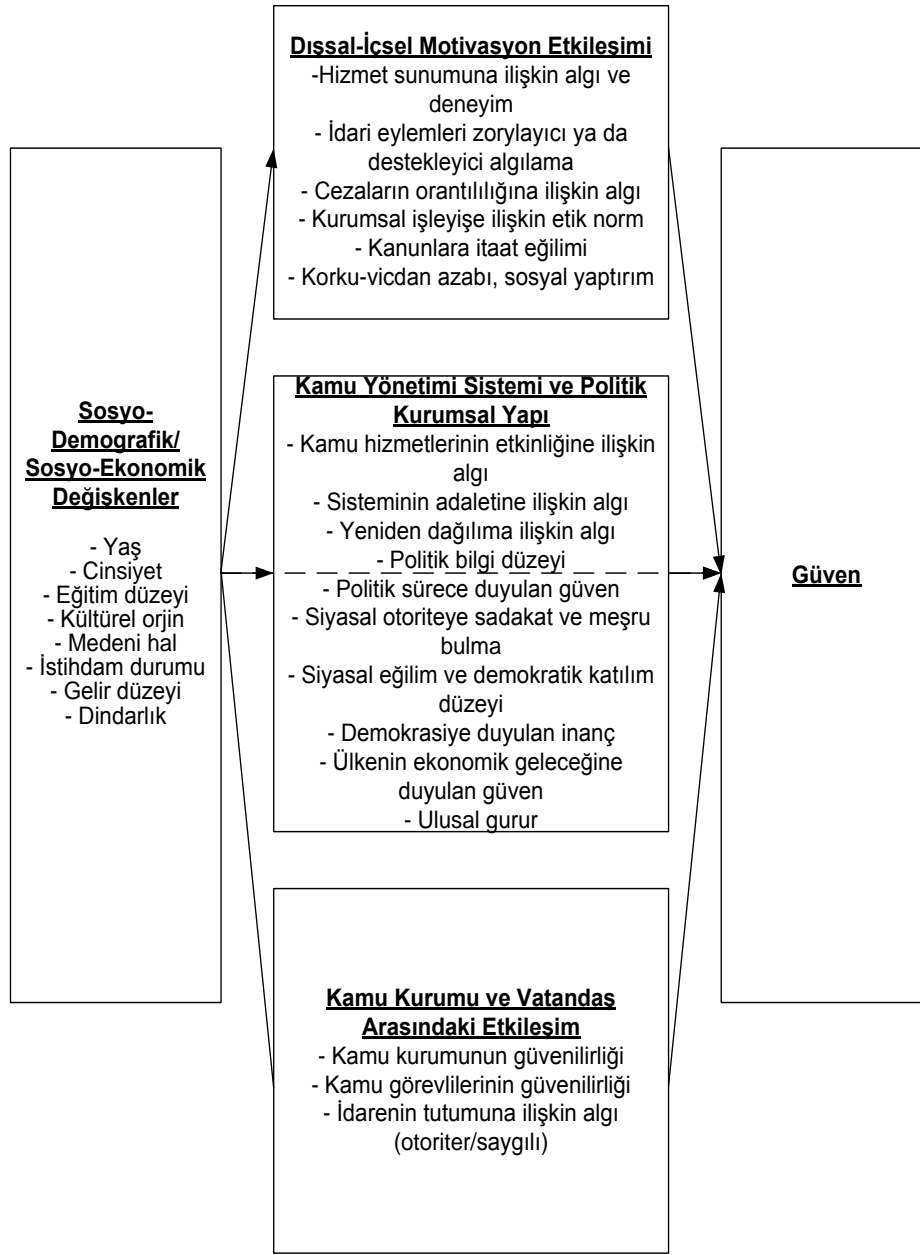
Sosyo-Demografik/ Sosyo-Ekonomik Değişkenler

- Yaş
- Cinsiyet
- Eğitim düzeyi
- Kültürel orjin
- Medeni hal
- İstihdam durumu
- Gelir düzeyi
- Dindarlık

Dışsal-İçsel Motivasyon Etkileşimi
-Hizmet sunumuna ilişkin algı ve deneyim
- İdari eylemleri zorylayıcı ya da destekleyici algılama
- Cezaların orantılılığına ilişkin algı
- Kurumsal işleyişe ilişkin etik norm
- Kanunlara itaat eğilimi
- Korku-vicdan azabı, sosyal yaptırım

Kamu Yönetimi Sistemi ve Politik Kurumsal Yapı
- Kamu hizmetlerinin etkinliğine ilişkin algı
- Sisteminin adaletine ilişkin algı
- Yeniden dağılıma ilişkin algı
- Politik bilgi düzeyi
- Politik sürece duyulan güven
- Siyasal otoriteye sadakat ve meşru bulma
- Siyasal eğilim ve demokratik katılım düzeyi
- Demokrasiye duyulan inanç
- Ülkenin ekonomik geleceğine duyulan güven
- Ulusal gurur

Kamu Kurumu ve Vatandaş Arasındaki Etkileşim
- Kamu kurumunun güvenilirliği
- Kamu görevlilerinin güvenilirliği
- İdarenin tutumuna ilişkin algı (otoriter/saygılı)

Güven